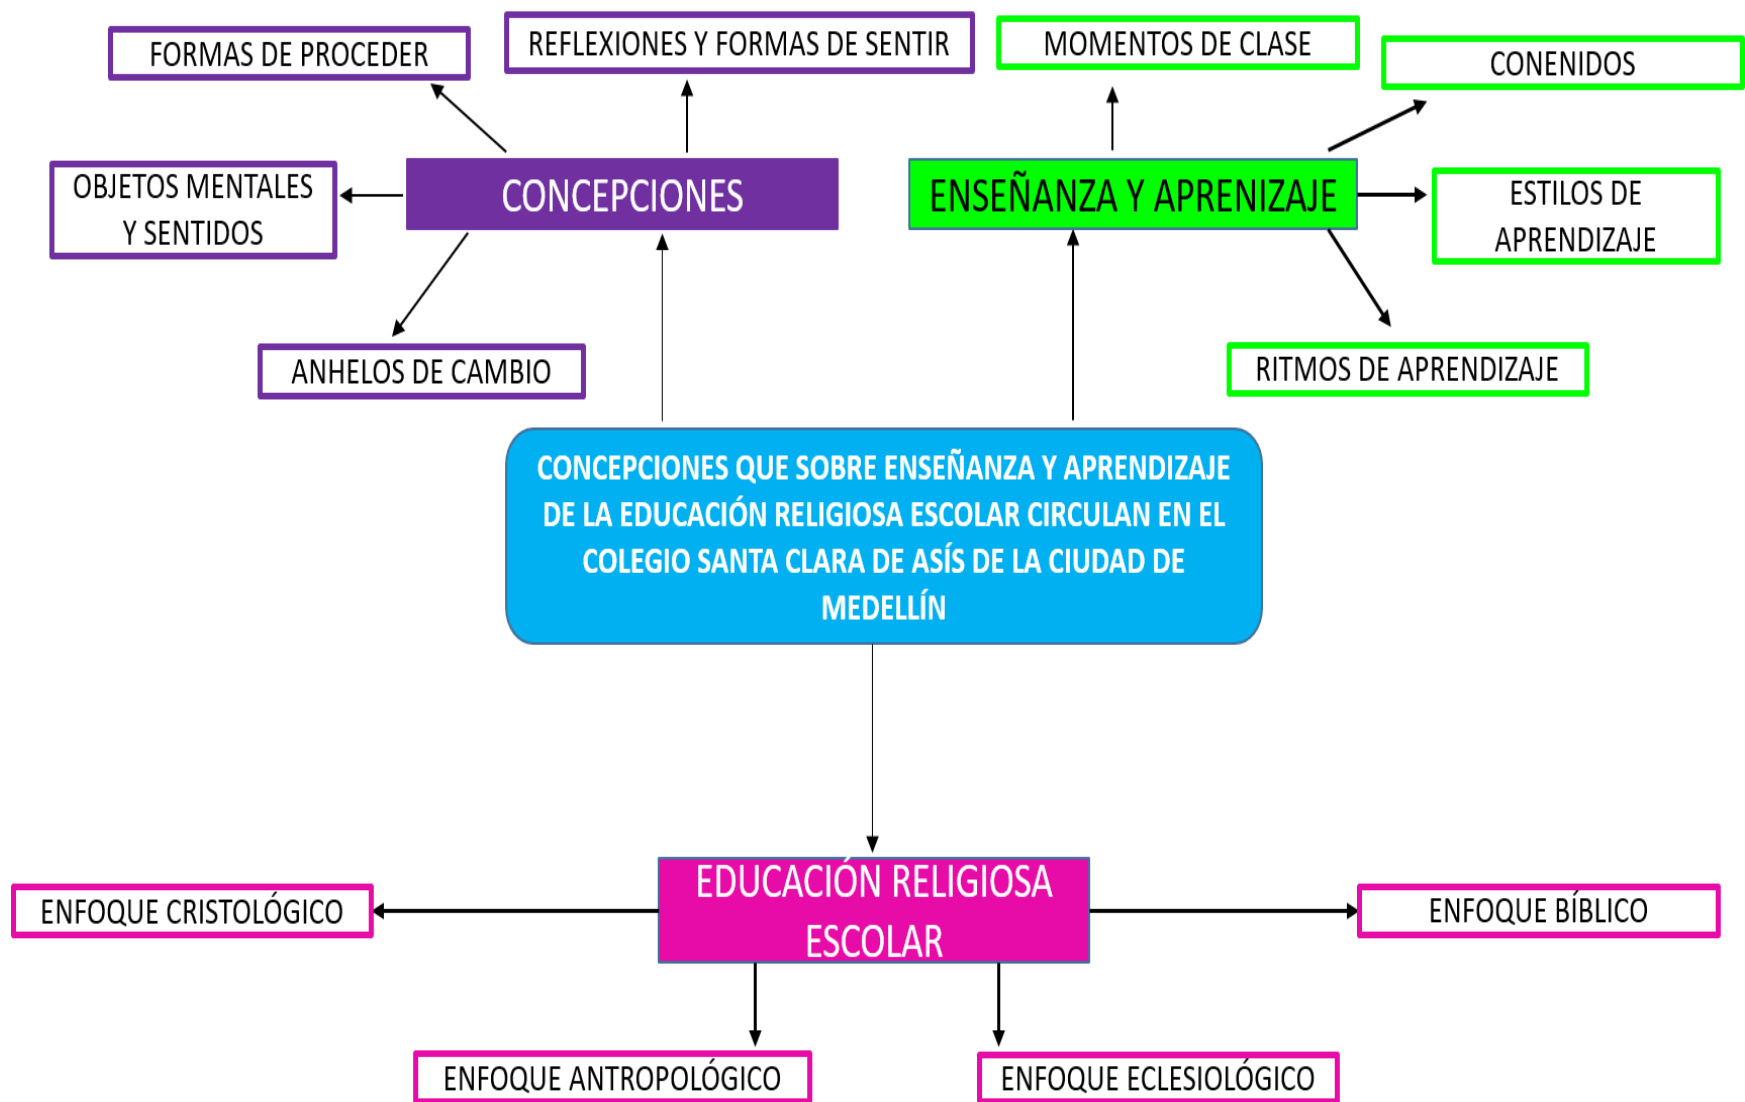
FORMAS DE PROCEDER

REFLEXIONES Y FORMAS DE SENTIR

MOMENTOS DE CLASE

CONENIDOS

OBJETOS MENTALES Y SENTIDOS

CONCEPCIONES

ENSEÑANZA Y APRENIZAJE

ESTILOS DE APRENDIZAJE

ANHELOS DE CAMBIO

RITMOS DE APRENDIZAJE

CONCEPCIONES QUE SOBRE ENSEÑANZA Y APRENDIZAJE DE LA EDUCACIÓN RELIGIOSA ESCOLAR CIRCULAN EN EL COLEGIO SANTA CLARA DE ASÍS DE LA CIUDAD DE MEDELLÍN

ENFOQUE CRISTOLÓGICO

EDUCACIÓN RELIGIOSA ESCOLAR

ENFOQUE BÍBLICO

ENFOQUE ANTROPOLÓGICO

ENFOQUE ECLESIOLÓGICO